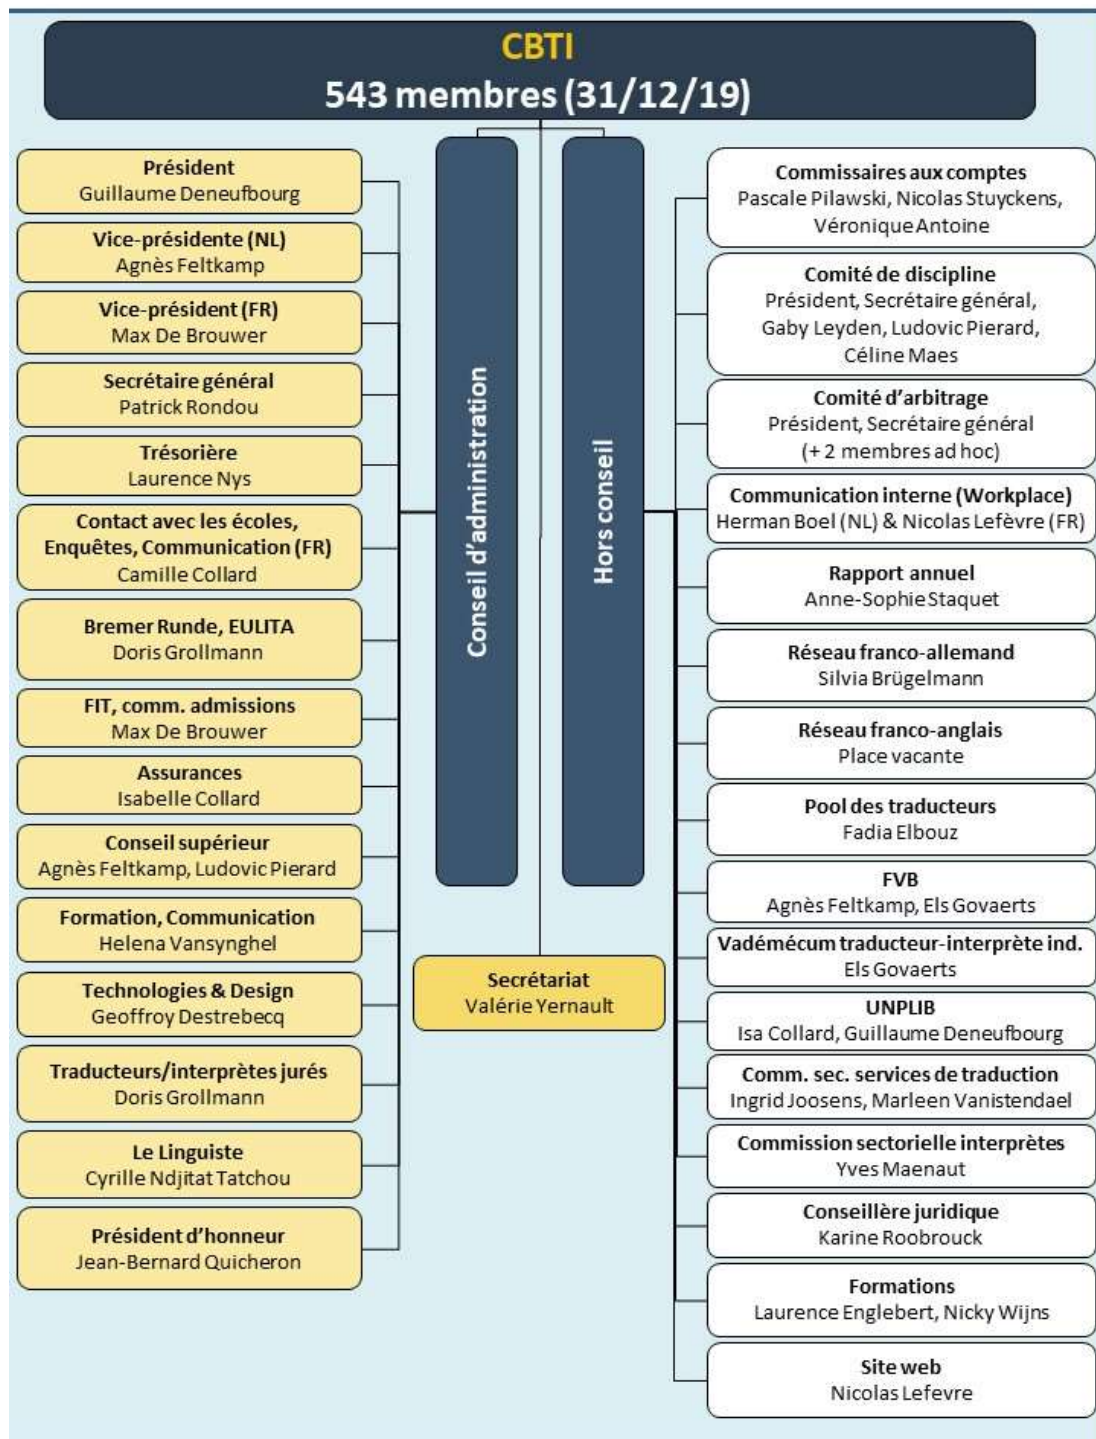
CBTI
543 membres (31/12/19)

Président
Guillaume Deneufbourg

Vice-présidente (NL)
Agnès Feltkamp

Vice-président (FR)
Max De Brouwer

Secrétaire général
Patrick Rondou

Trésorière
Laurence Nys

Contact avec les écoles, Enquêtes, Communication (FR)
Camille Collard

Bremer Runde, EULITA
Doris Grollmann

FIT, comm. admissions
Max De Brouwer

Assurances
Isabelle Collard

Conseil supérieur
Agnès Feltkamp, Ludovic Pierard

Formation, Communication
Helena Vansynghel

Technologies & Design
Geoffroy Destrebecq

Traducteurs/interprètes jurés
Doris Grollmann

Le Linguiste
Cyrille Ndjitat Tatchou

Président d'honneur
Jean-Bernard Quicheron

Conseil d'administration

Hors conseil

Secrétariat
Valérie Yernault

Commissaires aux comptes
Pascale Pilawski, Nicolas Stuyckens, Véronique Antoine

Comité de discipline
Président, Secrétaire général, Gaby Leyden, Ludovic Pierard, Céline Maes

Comité d'arbitrage
Président, Secrétaire général (+ 2 membres ad hoc)

Communication interne (Workplace)
Herman Boel (NL) & Nicolas Lefèvre (FR)

Rapport annuel
Anne-Sophie Staquet

Réseau franco-allemand
Silvia Brügelmann

Réseau franco-anglais
Place vacante

Pool des traducteurs
Fadia Elbouz

FVB
Agnès Feltkamp, Els Govaerts

Vadémécum traducteur-interprète ind.
Els Govaerts

UNPLIB
Isa Collard, Guillaume Deneufbourg

Comm. sec. services de traduction
Ingrid Joosens, Marleen Vanistendael

Commission sectorielle interprètes
Yves Maenaut

Conseillère juridique
Karine Roobrouck

Formations
Laurence Englebert, Nicky Wijns

Site web
Nicolas Lefevre